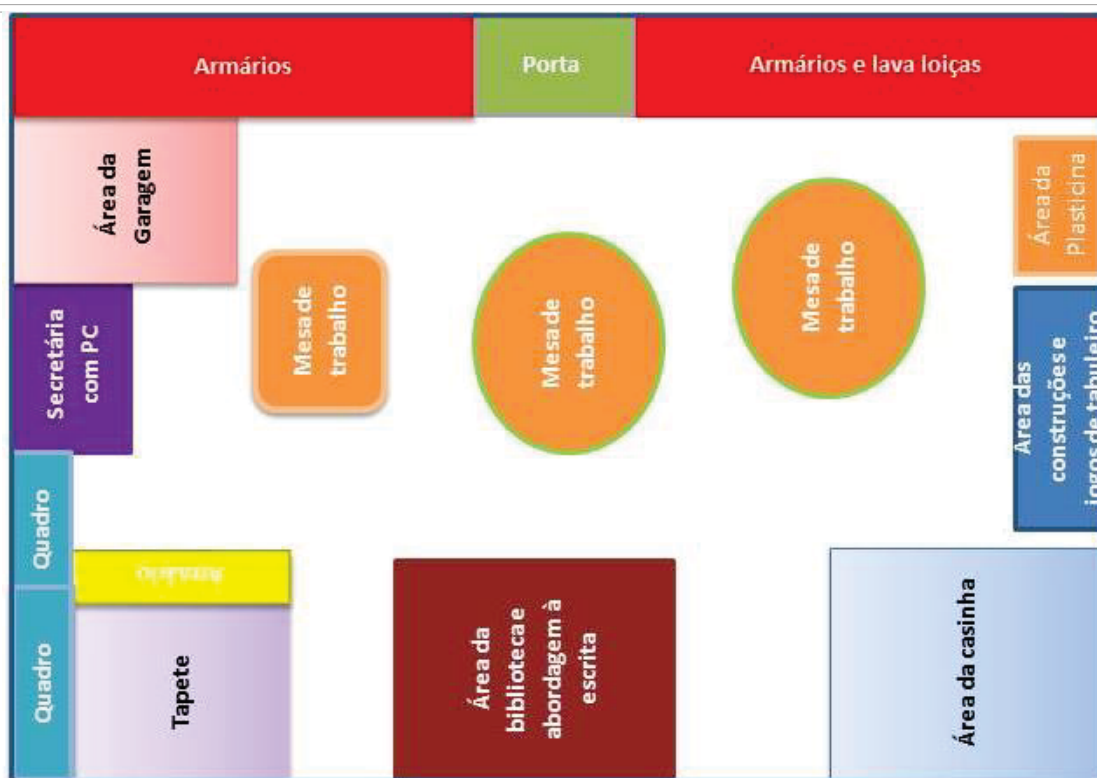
Armários

Porta

Armários e lava loiças

Área da Garagem

Área da Plasticina

Mesa de trabalho

Mesa de trabalho

Mesa de trabalho

Secretária com PC

Área das construções e jogos de tabuleiro

Quadro

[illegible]

Quadro

Tapete

Área da biblioteca e abordagem à escrita

Área da casinha